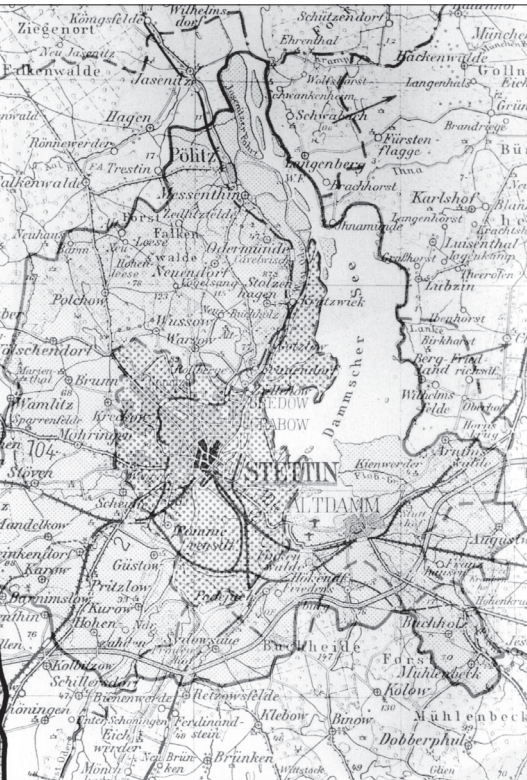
Königsfelde
Wilhelmsdorf
Schützendorf
Ziegenort
Neu Jasenitz
Ehrenthal
Falkenwalde
Jasenitz
Hackenwalde
München
Golln
Wolfshorst
Langenhals
Schwankenheim
Hagen
Schwabach
Fürstenflagge
Brandrögge
Rönnewerder
Pölitz
Gotzlow
Ziegenberg
Brachhorst
Ihna
Falkenwalde
Trestin
Messenthin
Karlshof
Zeldlitzfelde
Ihnamünde
Langenhorst
Forst
Falken
Luisenthal
Neuhaus
Lübzin
Loese
Neu Hohen
Hohenleese
walde
Odermünde
Krachtsh
Neuendorf
Neuendorf
Stolzenhagen
Polchow
Krtzwiek
Bogelsang
Kratzwiek
Neu Buchholz
Dammscher See
Wussow
Warsow
Lubzin
Birkhorst
Berg-Friedland
Wilhelmsfelde
Marienthal
Brunn
Wamlitz
Sparrenfelde
Mohringen
Krekow
104
Stöven
FINKENWALDE
PODEJUCH
STETTIN
ALTDAMM
Kienwerder
Arnimswalde
Mandelkow
Güstow
Pritzlow
Kurow
Hohenzahden
Karow
Barnimslow
Kolbitzow
Schillersdorf
Buchheide
Buchholz
Forst
Mühlenbeck
Kolow
Mühlenbeck
Retzowsfelde
Bienenwerder
Klebow
Binow
Dobberphul
Nieder Schöningen
Ferdinandstein
Eichwerder
Neu Brünken
Brünken